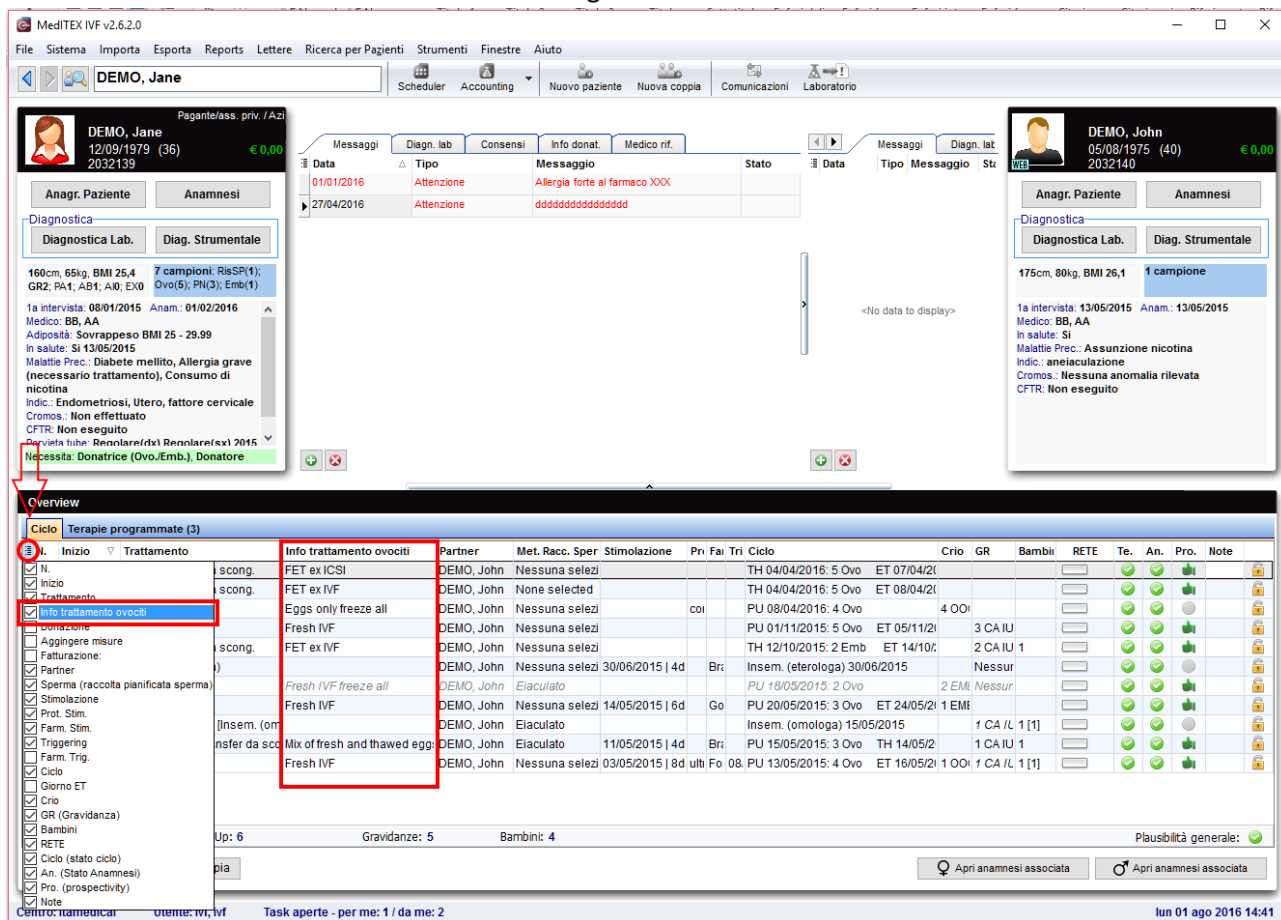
MedITEX IVF v2.6.2.0

File Sistema Importa Esporta Reports Lettere Ricerca per Pazienti Strumenti Finestre Aiuto

DEMO, Jane

Scheduler Accounting Nuovo paziente Nuova coppia Comunicazioni Laboratorio

Pagante/ass. priv. / Azi
DEMO, Jane
12/09/1979 (36)
2032139
€ 0,00

Anagr. Paziente Anamnesi
Diagnostica
Diagnostica Lab. Diag. Strumentale

160cm, 65kg, BMI 25,4
GR2; PA1; AB1; AI0; EX0
7 campioni: RisSP(1); Ovo(5); PN(3); Emb(1)

1a intervista: 08/01/2015 Anam.: 01/02/2016
Medico: BB, AA
Adiposità: Sovrappeso BMI 25 - 29.99
In salute: Si 13/05/2015
Malattie Prec.: Diabete mellito, Allergia grave (necessario trattamento), Consumo di nicotina
Indic.: Endometriosi, Utero, fattore cervicale
Cromos.: Non effettuato
CFTR: Non eseguito
Pervieta tube: Regolare(dx) Regolare(sx) 2015
Necessita: Donatrice (Ovo./Emb.), Donatore

Messaggi Diagn. lab Consensi Info donat. Medico rif.

| Data | Tipo | Messaggio | Stato |
|---|---|---|---|
| 01/01/2016 | Attenzione | Allergia forte al farmaco XXX | |
| 27/04/2016 | Attenzione | dddddddddddddddd | |

Messaggi Diagn. lab
Data Tipo Messaggio St
<No data to display>

DEMO, John
05/08/1975 (40)
2032140
€ 0,00
WEB

Anagr. Paziente Anamnesi
Diagnostica
Diagnostica Lab. Diag. Strumentale

175cm, 80kg, BMI 26,1
1 campione

1a intervista: 13/05/2015 Anam.: 13/05/2015
Medico: BB, AA
In salute: Si
Malattie Prec.: Assunzione nicotina
Indic.: aneiaculazione
Cromos.: Nessuna anomalia rilevata
CFTR: Non eseguito

Overview
Ciclo Terapie programmate (3)

| N. | Inizio | Trattamento | Info trattamento ovociti | Partner | Met. Racc. Sper | Stimolazione | Pr | Fa | Tri | Ciclo | Crio | GR | Bambi | RETE | Te. | An. | Pro. | Note |
|---|---|---|---|---|---|---|---|---|---|---|---|---|---|---|---|---|---|---|
| | | a scong. | FET ex ICSI | DEMO, John | Nessuna selezi | | | | | TH 04/04/2016: 5 Ovo ET 07/04/2( | | | | | | | | |
| | | | FET ex IVF | DEMO, John | None selected | | | | | TH 04/04/2016: 5 Ovo ET 08/04/2( | | | | | | | | |
| | | | Eggs only freeze all | DEMO, John | Nessuna selezi | | coi | | | PU 08/04/2016: 4 Ovo | 4 OO( | | | | | | | |
| | | | Fresh IVF | DEMO, John | Nessuna selezi | | | | | PU 01/11/2015: 5 Ovo ET 05/11/2( | | 3 CA IU | | | | | | |
| | | a scong. | FET ex IVF | DEMO, John | Nessuna selezi | | | | | TH 12/10/2015: 2 Emb ET 14/10/: | | 2 CA IU | 1 | | | | | |
| | | ) | | DEMO, John | Nessuna selezi | 30/06/2015 \| 4d | | Bra | | Insem. (eterologa) 30/06/2015 | | Nessur | | | | | | |
| | | | Fresh IVF freeze all | DEMO, John | Eiaculato | | | | | PU 18/05/2015: 2 Ovo | 2 EMI | Nessur | | | | | | |
| | | | Fresh IVF | DEMO, John | Nessuna selezi | 14/05/2015 \| 6d | | Go | | PU 20/05/2015: 3 Ovo ET 24/05/2( | 1 EMI | | | | | | | |
| | | [Insem. (om | | DEMO, John | Eiaculato | | | | | Insem. (omologa) 15/05/2015 | | 1 CA IU | 1 [1] | | | | | |
| | | nsfer da sco | Mix of fresh and thawed eggs | DEMO, John | Eiaculato | 11/05/2015 \| 4d | | Bra | | PU 15/05/2015: 3 Ovo TH 14/05/2 | | 1 CA IU | 1 | | | | | |
| | | | Fresh IVF | DEMO, John | Nessuna selezi | 03/05/2015 \| 8d | ult | Fo | 08. | PU 13/05/2015: 4 Ovo ET 16/05/2( | 1 OO( | 1 CA IU | 1 [1] | | | | | |

N.
Inizio
Trattamento
Info trattamento ovociti
Donazione
Aggingere misure
Fatturazione:
Partner
Sperma (raccolta pianificata sperma)
Stimolazione
Prot. Stim.
Farm. Stim.
Triggering
Farm. Trig.
Ciclo
Giorno ET
Crio
GR (Gravidanza)
Bambini
RETE
Ciclo (stato ciclo)
An. (Stato Anamnesi)
Pro. (prospectivity)
Note

Up: 6 Gravidanze: 5 Bambini: 4 Plausibilità generale:

pia Apri anamnesi associata Apri anamnesi associata

Centro: itamedical Utente: ivf, ivf Task aperte - per me: 1 / da me: 2 lun 01 ago 2016 14:41